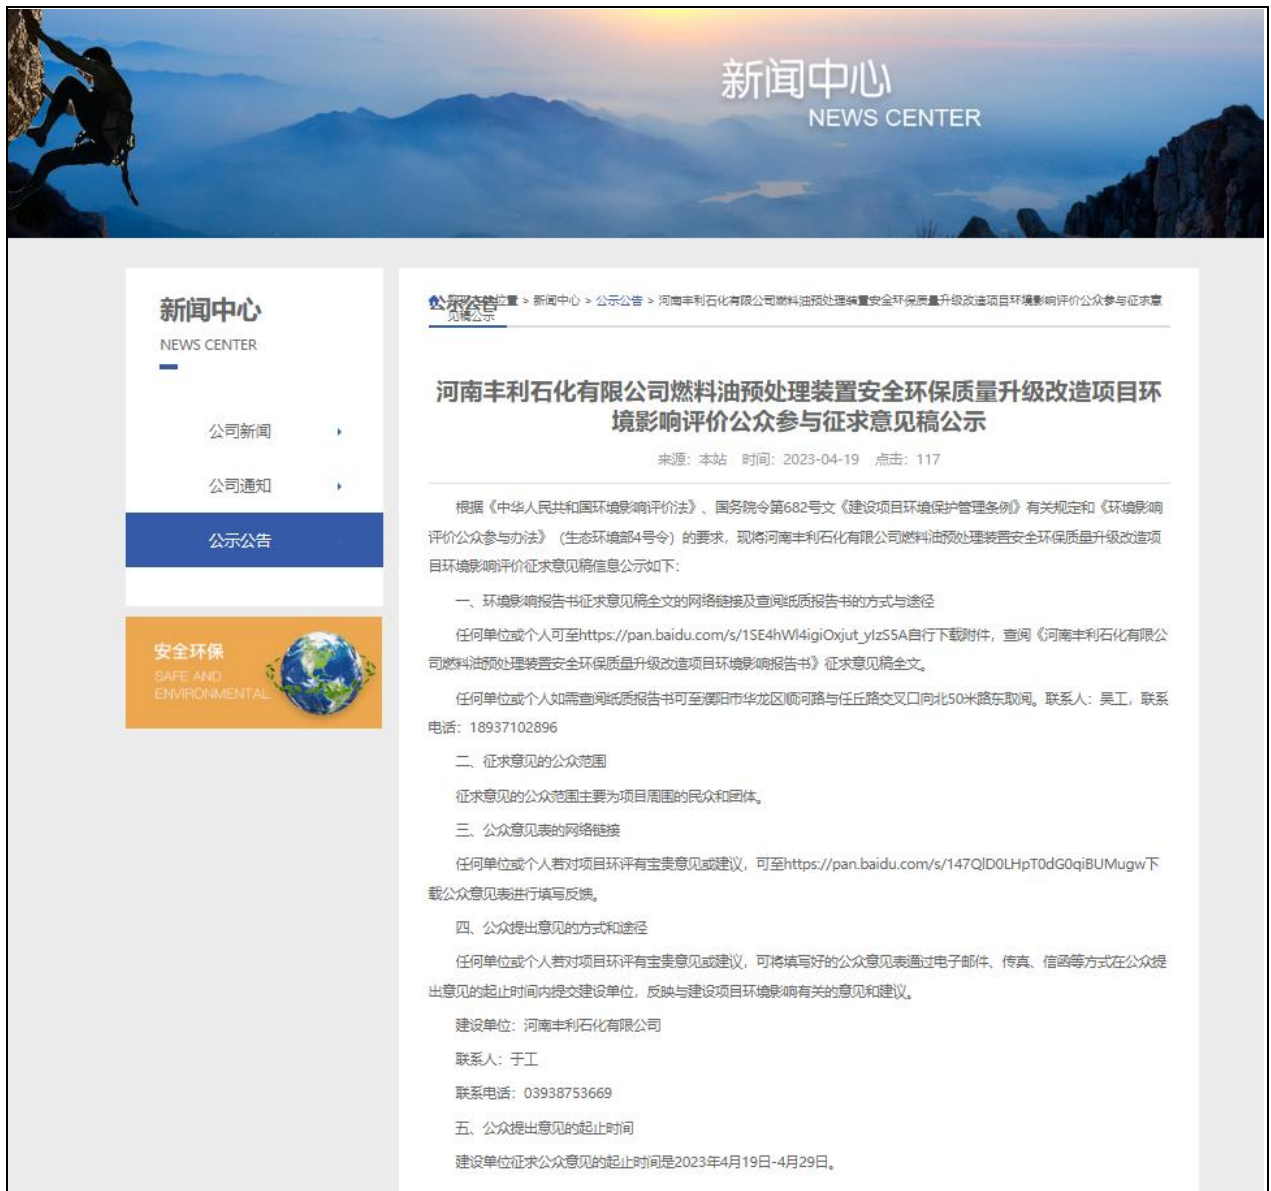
新闻中心
NEWS CENTER

新闻中心
NEWS CENTER

公司新闻
公司通知
公示公告

安全环保
SAFE AND ENVIRONMENTAL

公示公告

您现在的位置 > 新闻中心 > 公示公告 > 河南丰利石化有限公司燃料油预处理装置安全环保质量升级改造项目环境影响评价公众参与征求意见稿公示

河南丰利石化有限公司燃料油预处理装置安全环保质量升级改造项目环境影响评价公众参与征求意见稿公示

来源：本站 时间：2023-04-19 点击：117

根据《中华人民共和国环境影响评价法》、国务院令第682号文《建设项目环境保护管理条例》有关规定和《环境影响评价公众参与办法》（生态环境部4号令）的要求，现将河南丰利石化有限公司燃料油预处理装置安全环保质量升级改造项目环境影响评价征求意见稿信息公示如下：

一、环境影响报告书征求意见稿全文的网络链接及查阅纸质报告书的方式与途径

任何单位或个人可至https://pan.baidu.com/s/1SE4hWl4igiOxjut_ylzS5A自行下载附件，查阅《河南丰利石化有限公司燃料油预处理装置安全环保质量升级改造项目环境影响报告书》征求意见稿全文。

任何单位或个人如需查阅纸质报告书可至濮阳市华龙区顺河路与任丘路交叉口向北50米路东取阅。联系人：吴工，联系电话：18937102896

二、征求意见的公众范围

征求意见的公众范围主要为项目周围的民众和团体。

三、公众意见表的网络链接

任何单位或个人若对项目环评有宝贵意见或建议，可至https://pan.baidu.com/s/147QlD0LHpT0dG0qiBUMugw下载公众意见表进行填写反馈。

四、公众提出意见的方式和途径

任何单位或个人若对项目环评有宝贵意见或建议，可将填写好的公众意见表通过电子邮件、传真、信函等方式在公众提出意见的起止时间内提交建设单位，反映与建设项目环境影响有关的意见和建议。

建设单位：河南丰利石化有限公司

联系人：于工

联系电话：03938753669

五、公众提出意见的起止时间

建设单位征求公众意见的起止时间是2023年4月19日-4月29日。